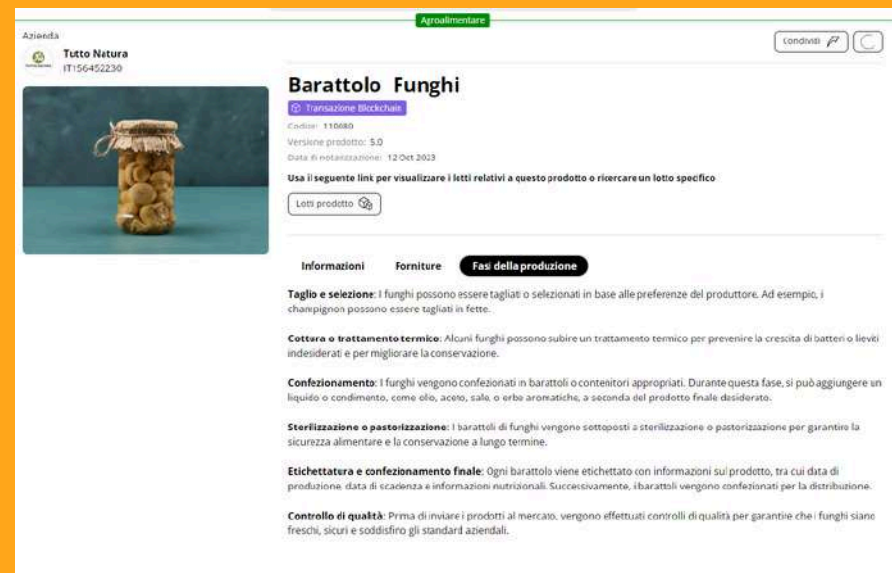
Agroalimentare

Azienda
Tutto Natura
IT156452230

Condividi

Barattolo Funghi
Transazione Blockchain
Codice: 110680
Versione prodotto: 5.0
Data di notarizzazione: 12 Oct 2023

Usa il seguente link per visualizzare i letti relativi a questo prodotto o ricercare un lotto specifico

Lotti prodotto

Informazioni
Forniture
Fasi della produzione

Taglio e selezione: I funghi possono essere tagliati o selezionati in base alle preferenze del produttore. Ad esempio, i champignon possono essere tagliati in fette.

Cottura o trattamento termico: Alcuni funghi possono subire un trattamento termico per prevenire la crescita di batteri o lieviti indesiderati e per migliorare la conservazione.

Confezionamento: I funghi vengono confezionati in barattoli o contenitori appropriati. Durante questa fase, si può aggiungere un liquido o condimento, come olio, aceto, sale, o erbe aromatiche, a seconda del prodotto finale desiderato.

Sterilizzazione o pastorizzazione: I barattoli di funghi vengono sottoposti a sterilizzazione o pastorizzazione per garantire la sicurezza alimentare e la conservazione a lungo termine.

Etichettatura e confezionamento finale: Ogni barattolo viene etichettato con informazioni sul prodotto, tra cui data di produzione, data di scadenza e informazioni nutrizionali. Successivamente, i barattoli vengono confezionati per la distribuzione.

Controllo di qualità: Prima di inviare i prodotti al mercato, vengono effettuati controlli di qualità per garantire che i funghi siano freschi, sicuri e soddisfino gli standard aziendali.